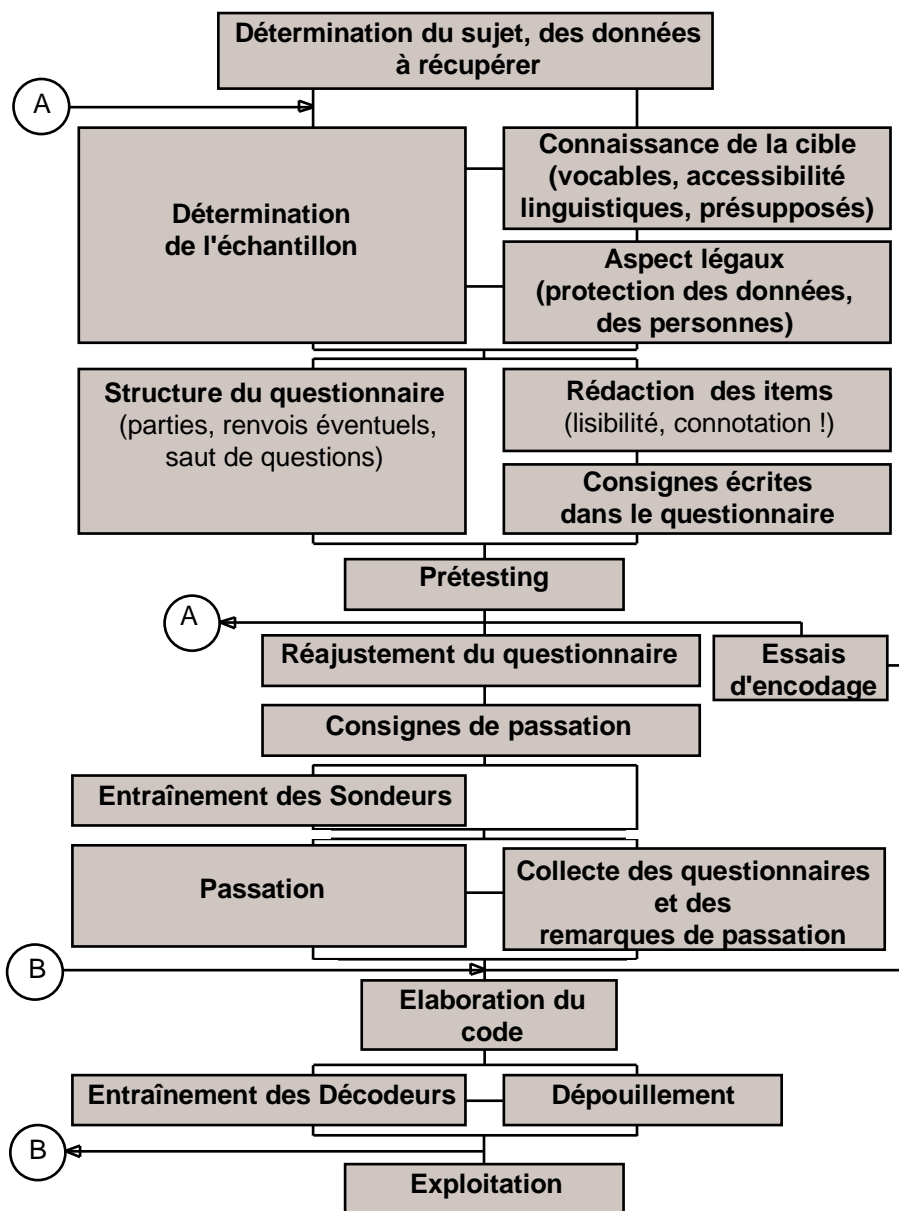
Détermination du sujet, des données à récupérer

A

Détermination de l'échantillon

Connaissance de la cible (vocables, accessibilité linguistiques, présupposés)

Aspect légaux (protection des données, des personnes)

Structure du questionnaire (parties, renvois éventuels, saut de questions)

Rédaction des items (lisibilité, connotation !)

Consignes écrites dans le questionnaire

Prétesting

A

Réajustement du questionnaire

Essais d'encodage

Consignes de passation

Entraînement des Sondeurs

Passation

Collecte des questionnaires et des remarques de passation

B

Elaboration du code

Entraînement des Décodeurs

Dépouillement

B

Exploitation